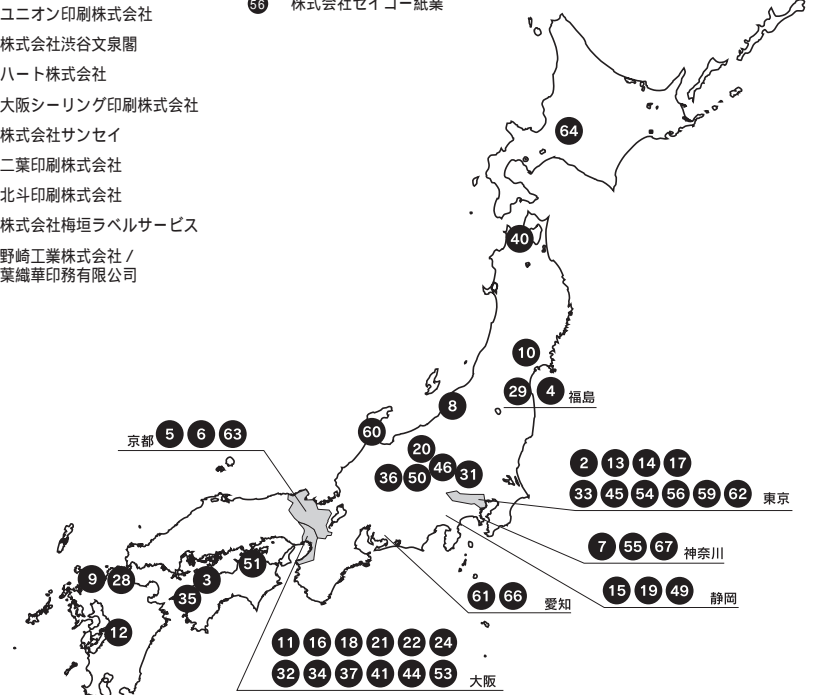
ユニオン印刷株式会社
株式会社渋谷文泉閣
ハート株式会社
大阪シーリング印刷株式会社
株式会社サンセイ
二葉印刷株式会社
北斗印刷株式会社
株式会社梅垣ラベルサービス
野崎工業株式会社 / 葉織華印務有限公司

56 株式会社セイコー紙業

64
40
10
29 4 福島
8
60
京都 5 6 63
20
36 50 46 31
2 13 14 17
33 45 54 56 59 62 東京
7 55 67 神奈川
15 19 49 静岡
61 66 愛知
51
9 28
3
35
12
11 16 18 21 22 24
32 34 37 41 44 53 大阪